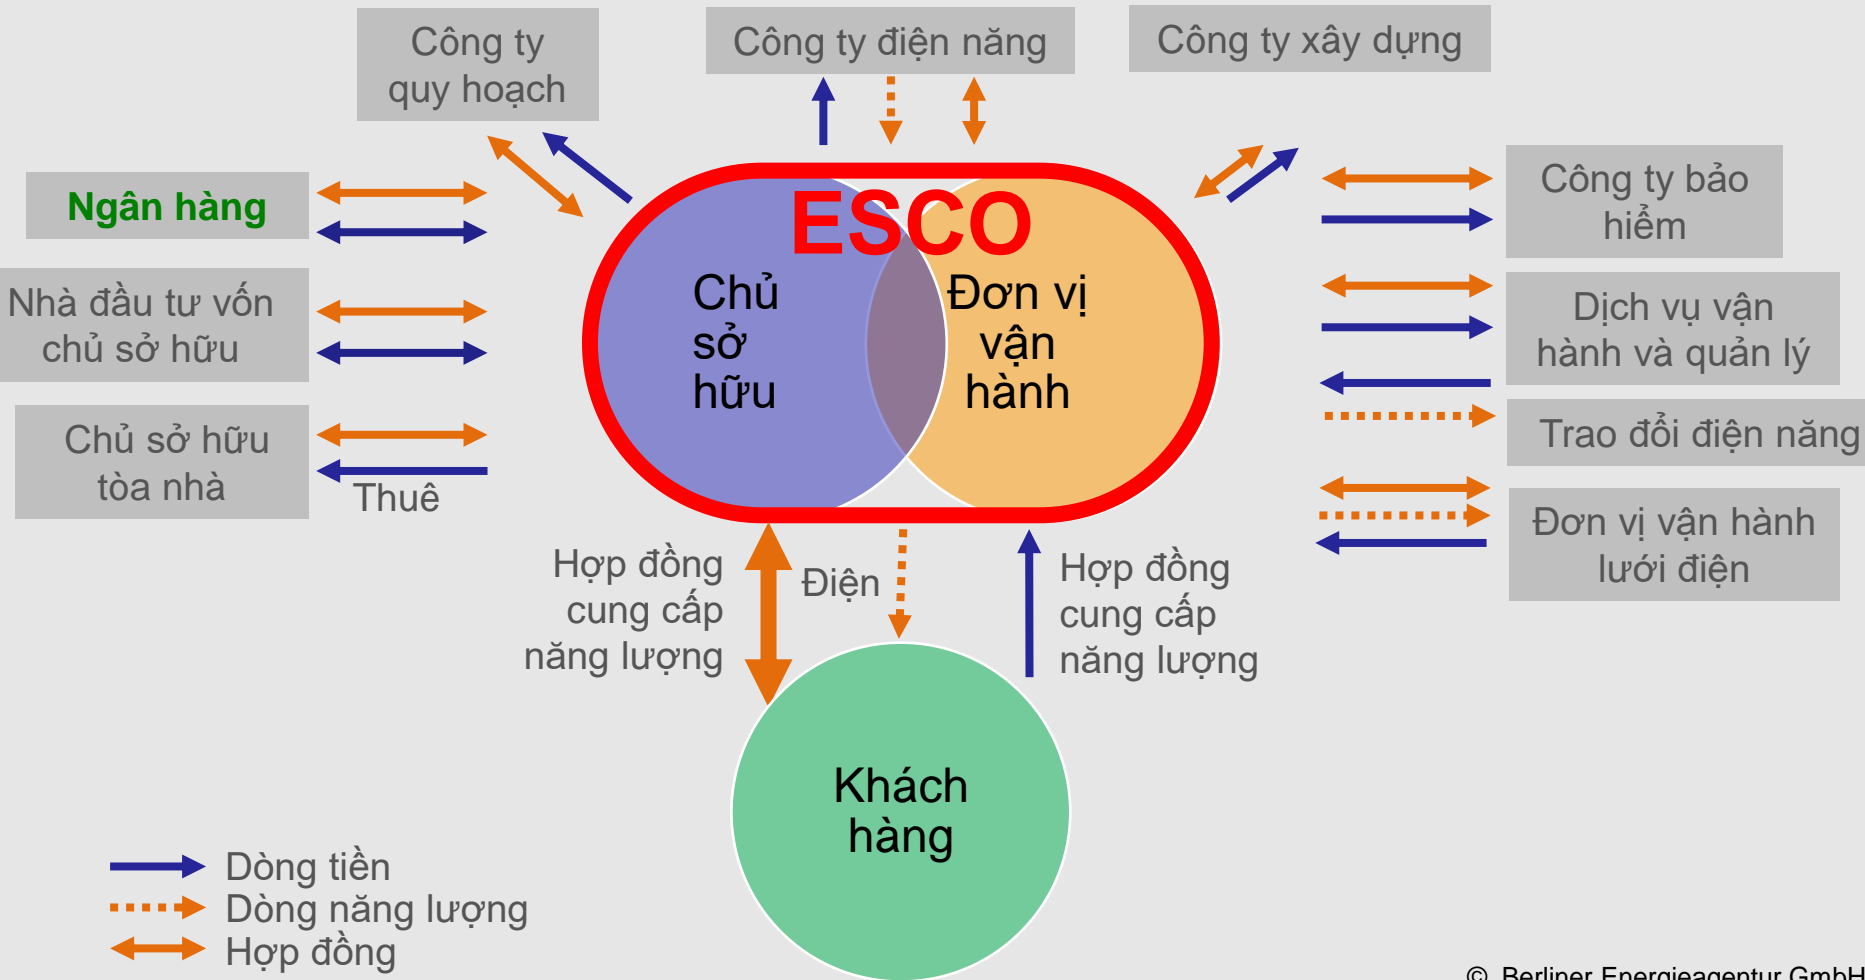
Công ty quy hoạch

Công ty điện năng

Công ty xây dựng

Ngân hàng

Nhà đầu tư vốn chủ sở hữu

Chủ sở hữu tòa nhà

Thuê

ESCO

Chủ sở hữu

Đơn vị vận hành

Công ty bảo hiểm

Dịch vụ vận hành và quản lý

Trao đổi điện năng

Đơn vị vận hành lưới điện

Hợp đồng cung cấp năng lượng

Điện

Hợp đồng cung cấp năng lượng

Khách hàng

Dòng tiền
Dòng năng lượng
Hợp đồng

© Berliner Energieagentur GmbH